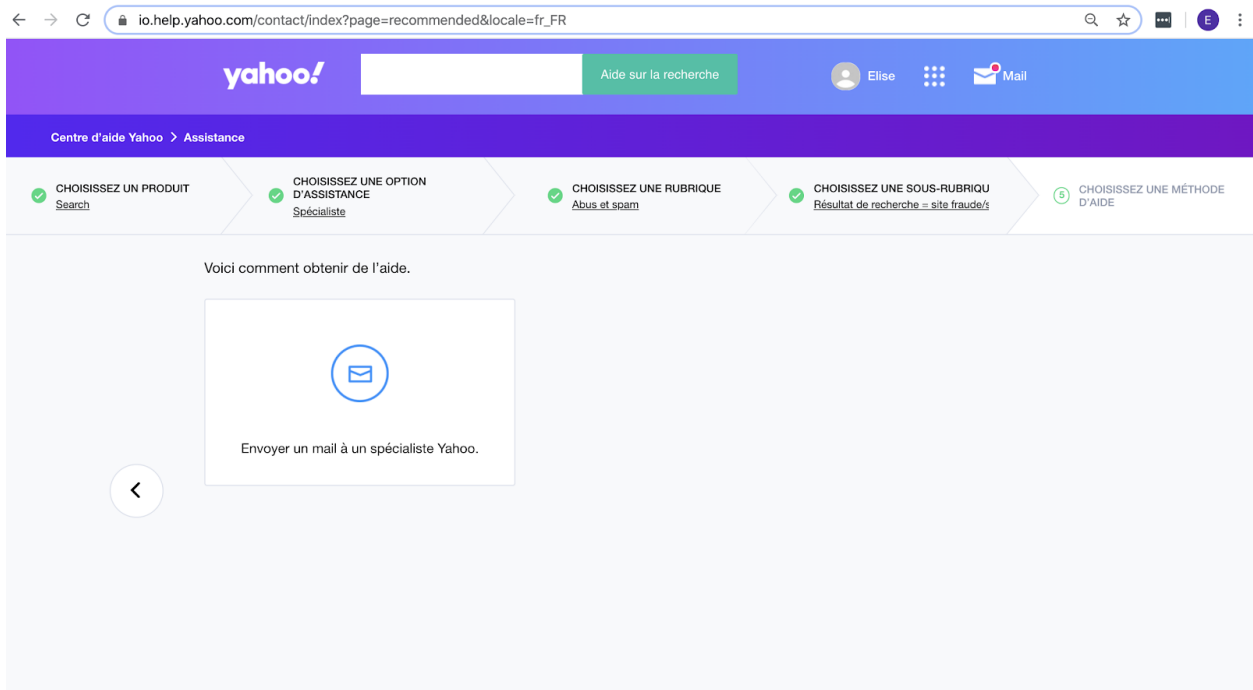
io.help.yahoo.com/contact/index?page=recommended&locale=fr_FR

E

yahoo!

Aide sur la recherche

Elise

Mail

Centre d'aide Yahoo > Assistance

CHOISISSEZ UN PRODUIT
Search

CHOISISSEZ UNE OPTION D'ASSISTANCE
Spécialiste

CHOISISSEZ UNE RUBRIQUE
Abus et spam

CHOISISSEZ UNE SOUS-RUBRIQU
Résultat de recherche = site fraude/s

5 CHOISISSEZ UNE MÉTHODE D'AIDE

Voici comment obtenir de l'aide.

Envoyer un mail à un spécialiste Yahoo.